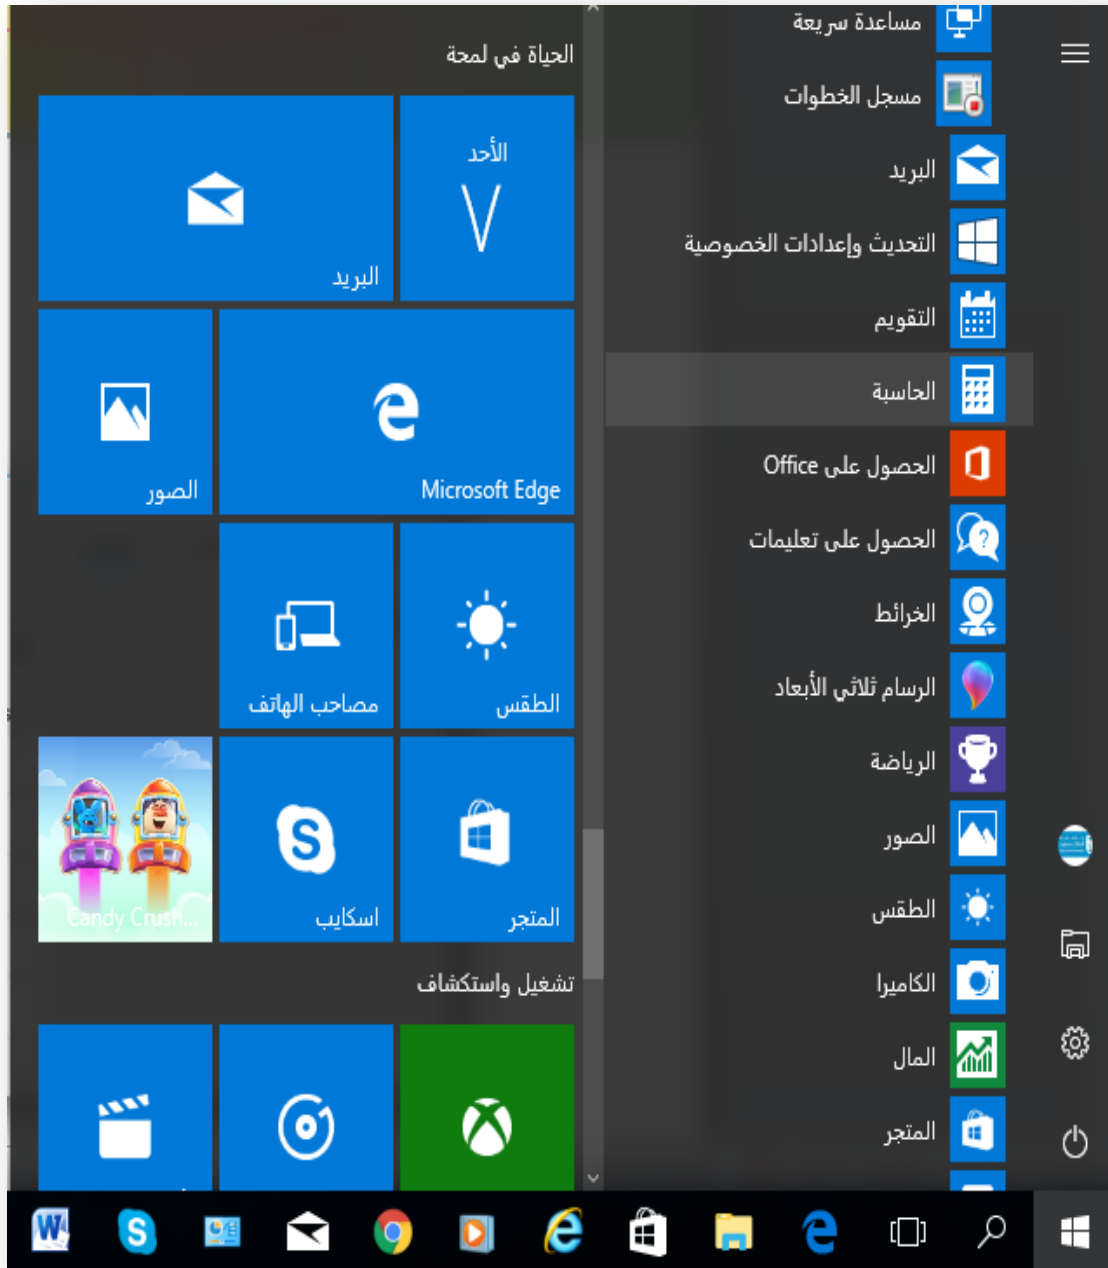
الحياة في لمحة

الأحد
٧

البريد

الصور

Microsoft Edge

مصاحب الهاتف

الطقس

Candy Crush...

اسكايب

المتجر

تشغيل واستكشاف

مساعدة سريعة
مسجل الخطوات
البريد
التحديث وإعدادات الخصوصية
التقويم
الحاسبة
الحصول على Office
الحصول على تعليمات
الخرائط
الرسام ثلاثي الأبعاد
الرياضة
الصور
الطقس
الكاميرا
المال
المتجر